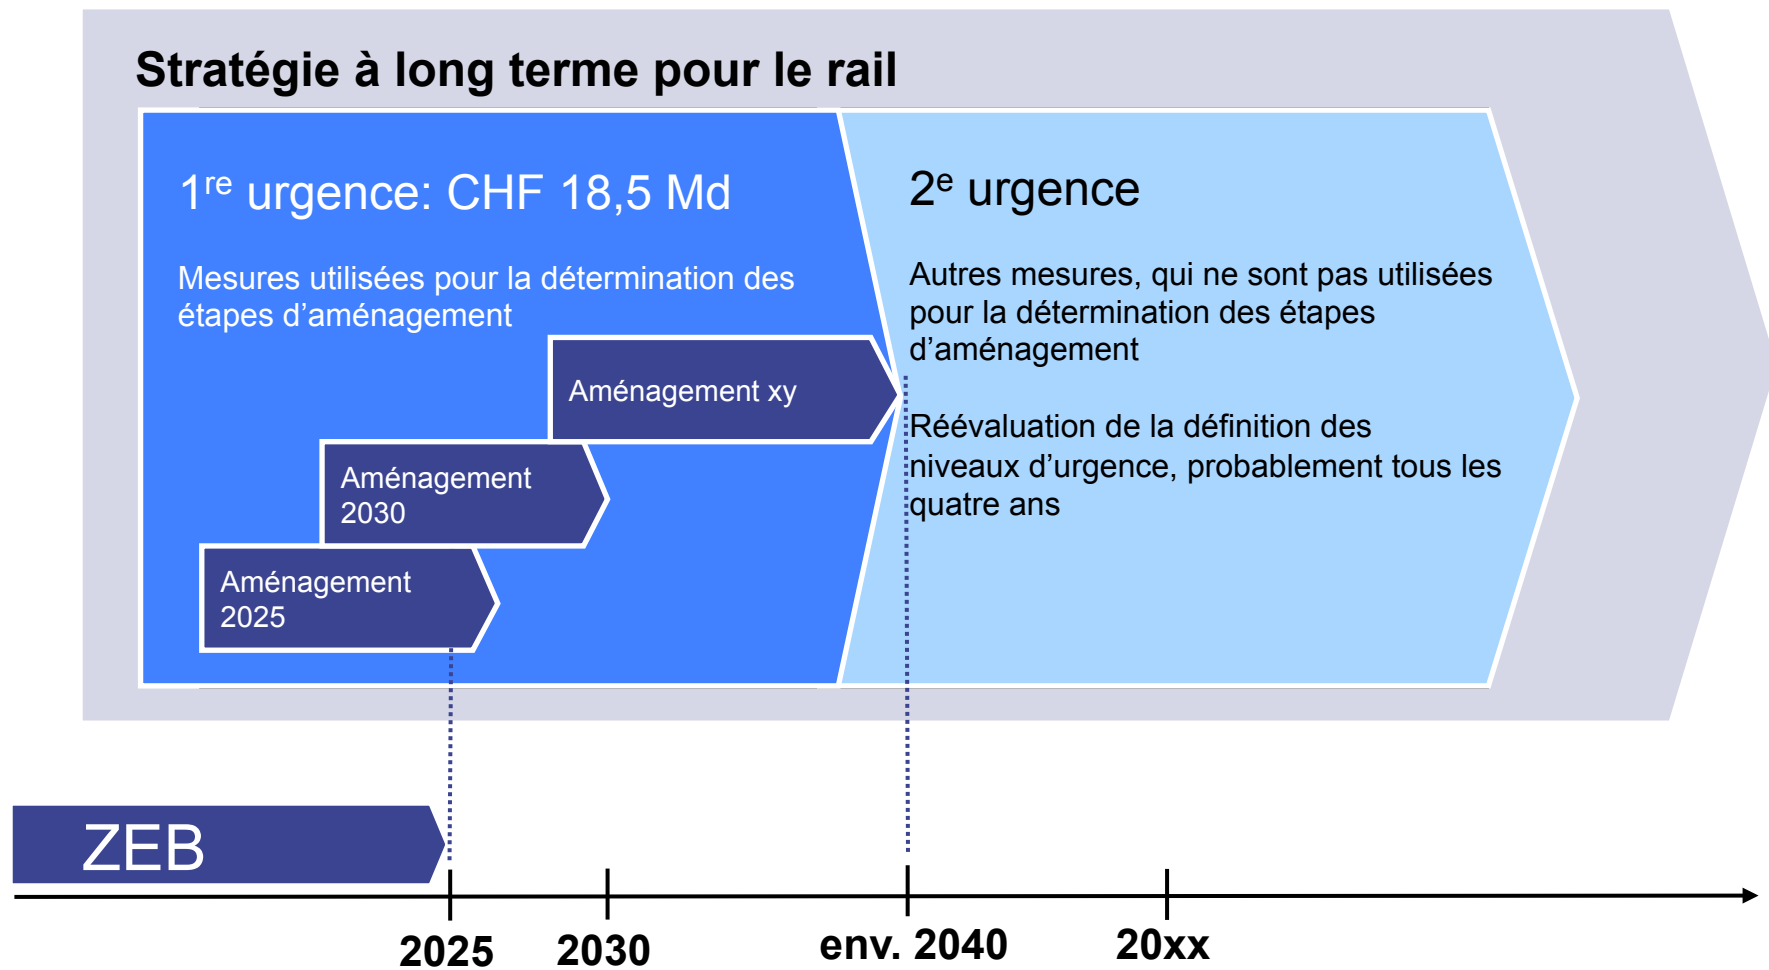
Stratégie à long terme pour le rail

1$^{re}$ urgence: CHF 18,5 Md

Mesures utilisées pour la détermination des étapes d'aménagement

Aménagement xy

Aménagement 2030

Aménagement 2025

2$^{e}$ urgence

Autres mesures, qui ne sont pas utilisées pour la détermination des étapes d'aménagement

Réévaluation de la définition des niveaux d'urgence, probablement tous les quatre ans

ZEB

2025

2030

env. 2040

20xx